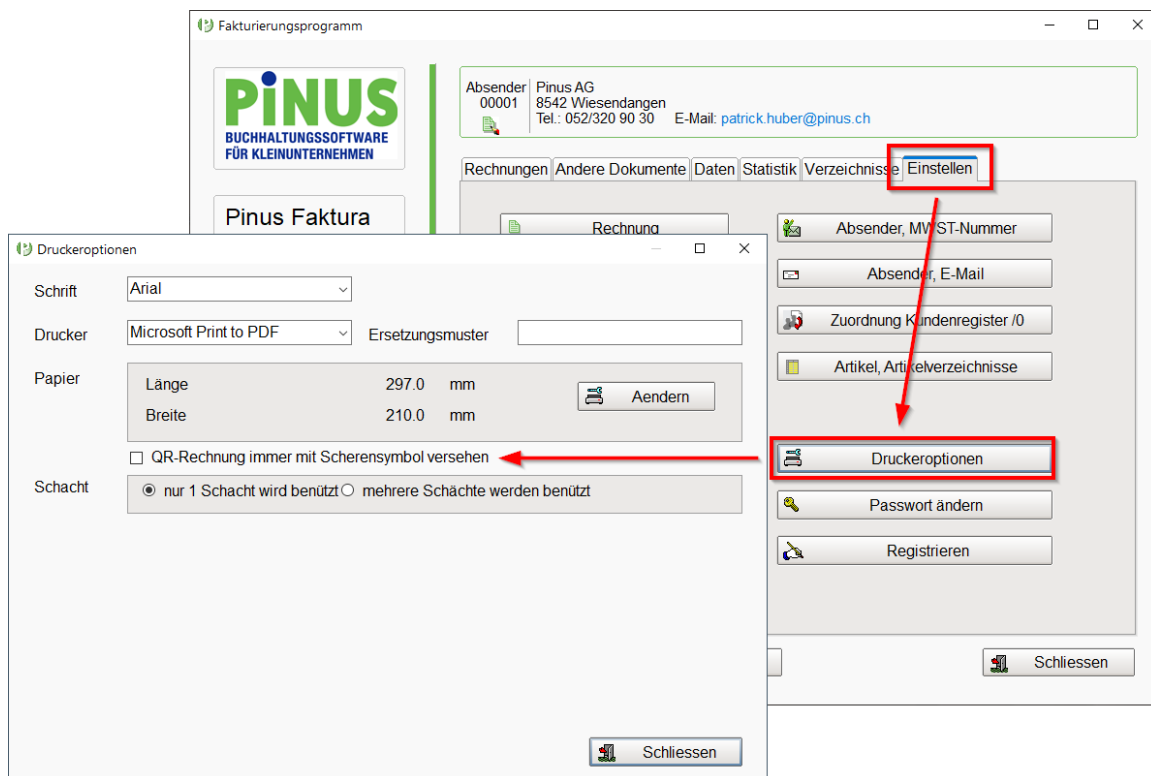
Fakturierungsprogramm

PINUS
BUCHHALTUNGSSOFTWARE FÜR KLEINUNTERNEHMEN

Pinus Faktura

Absender 00001
Pinus AG
8542 Wiesendangen
Tel.: 052/320 90 30 E-Mail: patrick.huber@pinus.ch

Rechnungen | Andere Dokumente | Daten | Statistik | Verzeichnisse | Einstellen

Rechnung

Absender, MWST-Nummer

Absender, E-Mail

Zuordnung Kundenregister /0

Artikel, Artikelverzeichnisse

Druckeroptionen

Passwort ändern

Registrieren

Schliessen

Druckeroptionen

Schrift Arial

Drucker Microsoft Print to PDF Ersetzungsmuster

Papier
Länge 297.0 mm
Breite 210.0 mm
Aendern

QR-Rechnung immer mit Scherensymbol versehen

Schacht nur 1 Schacht wird benützt mehrere Schächte werden benützt

Schliessen